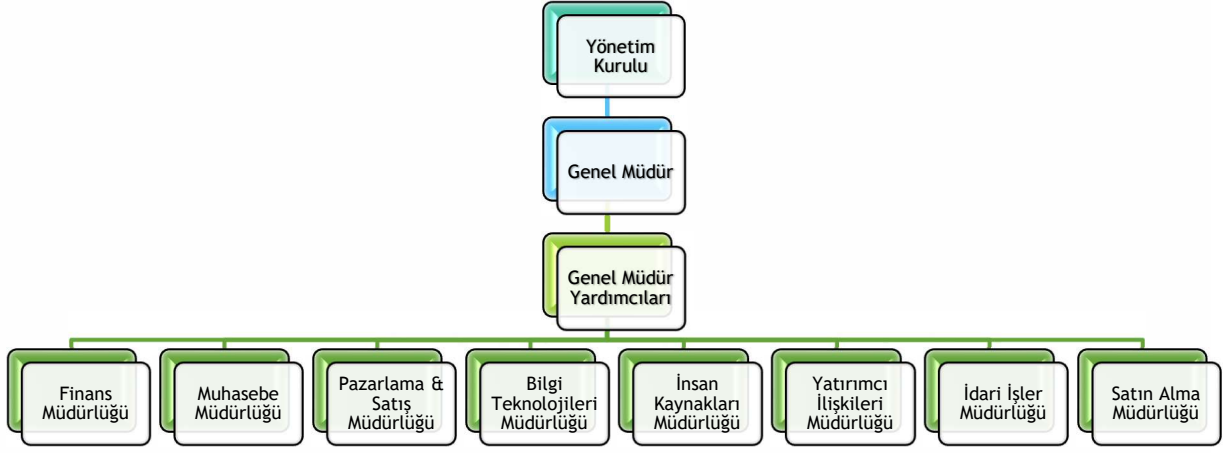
Yönetim Kurulu

Genel Müdür

Genel Müdür Yardımcıları

Finans Müdürlüğü

Muhasebe Müdürlüğü

Pazarlama & Satış Müdürlüğü

Bilgi Teknolojileri Müdürlüğü

İnsan Kaynakları Müdürlüğü

Yatırımcı İlişkileri Müdürlüğü

İdari İşler Müdürlüğü

Satın Alma Müdürlüğü